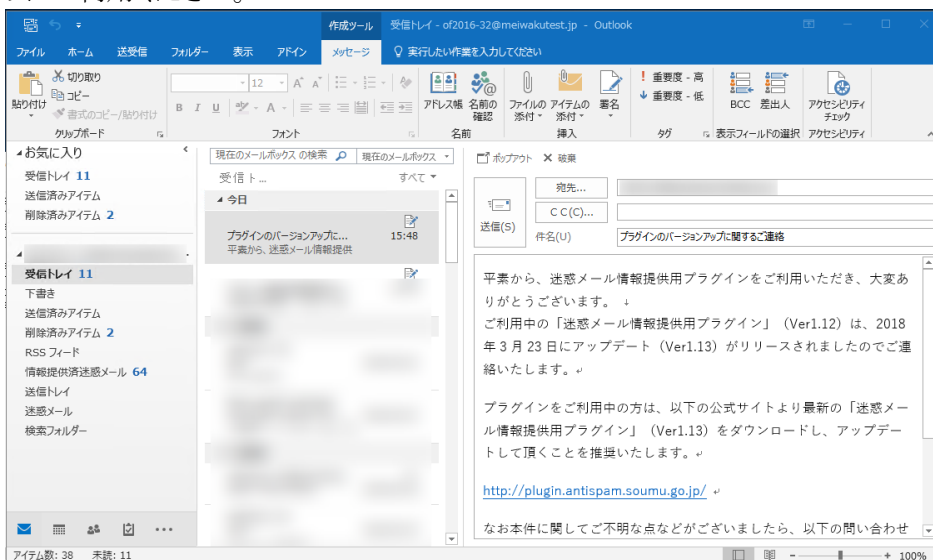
作成ツール 受信トレイ - of2016-32@meiwakutest.jp - Outlook

ファイル ホーム 送受信 フォルダー 表示 アドイン メッセージ 実行したい作業を入力してください

切り取り
コピー
貼り付け
書式のコピー/貼り付け
クリップボード

12
B I U
フォント

アドレス帳 名前の確認
名前

ファイルの添付 アイテムの添付 署名
挿入

重要度 - 高
重要度 - 低
タグ

BCC 差出人
表示フィールドの選択

アクセシビリティチェック
アクセシビリティ

お気に入り
受信トレイ 11
送信済みアイテム
削除済みアイテム 2

受信トレイ 11
下書き
送信済みアイテム
削除済みアイテム 2
RSS フィード
情報提供迷惑メール 64
送信トレイ
迷惑メール
検索フォルダー

現在のメールボックスの検索 現在のメールボックス
受信ト... すべて
今日
プラグインのバージョンアップに...
平素から、迷惑メール情報提供 15:48

ポップアウト 破棄

送信(S)
宛先...
CC(C)...
件名(U) プラグインのバージョンアップに関するご連絡

平素から、迷惑メール情報提供用プラグインをご利用いただき、大変ありがとうございます。
ご利用中の「迷惑メール情報提供用プラグイン」（Ver1.12）は、2018年３月２３日にアップデート（Ver1.13）がリリースされましたのでご連絡いたします。

プラグインをご利用中の方は、以下の公式サイトより最新の「迷惑メール情報提供用プラグイン」（Ver1.13）をダウンロードし、アップデートして頂くことを推奨いたします。

http://plugin.antispam.soumu.go.jp/

なお本件に関してご不明な点などがございましたら、以下の問い合わせ

アイテム数: 38 未読: 11 100%